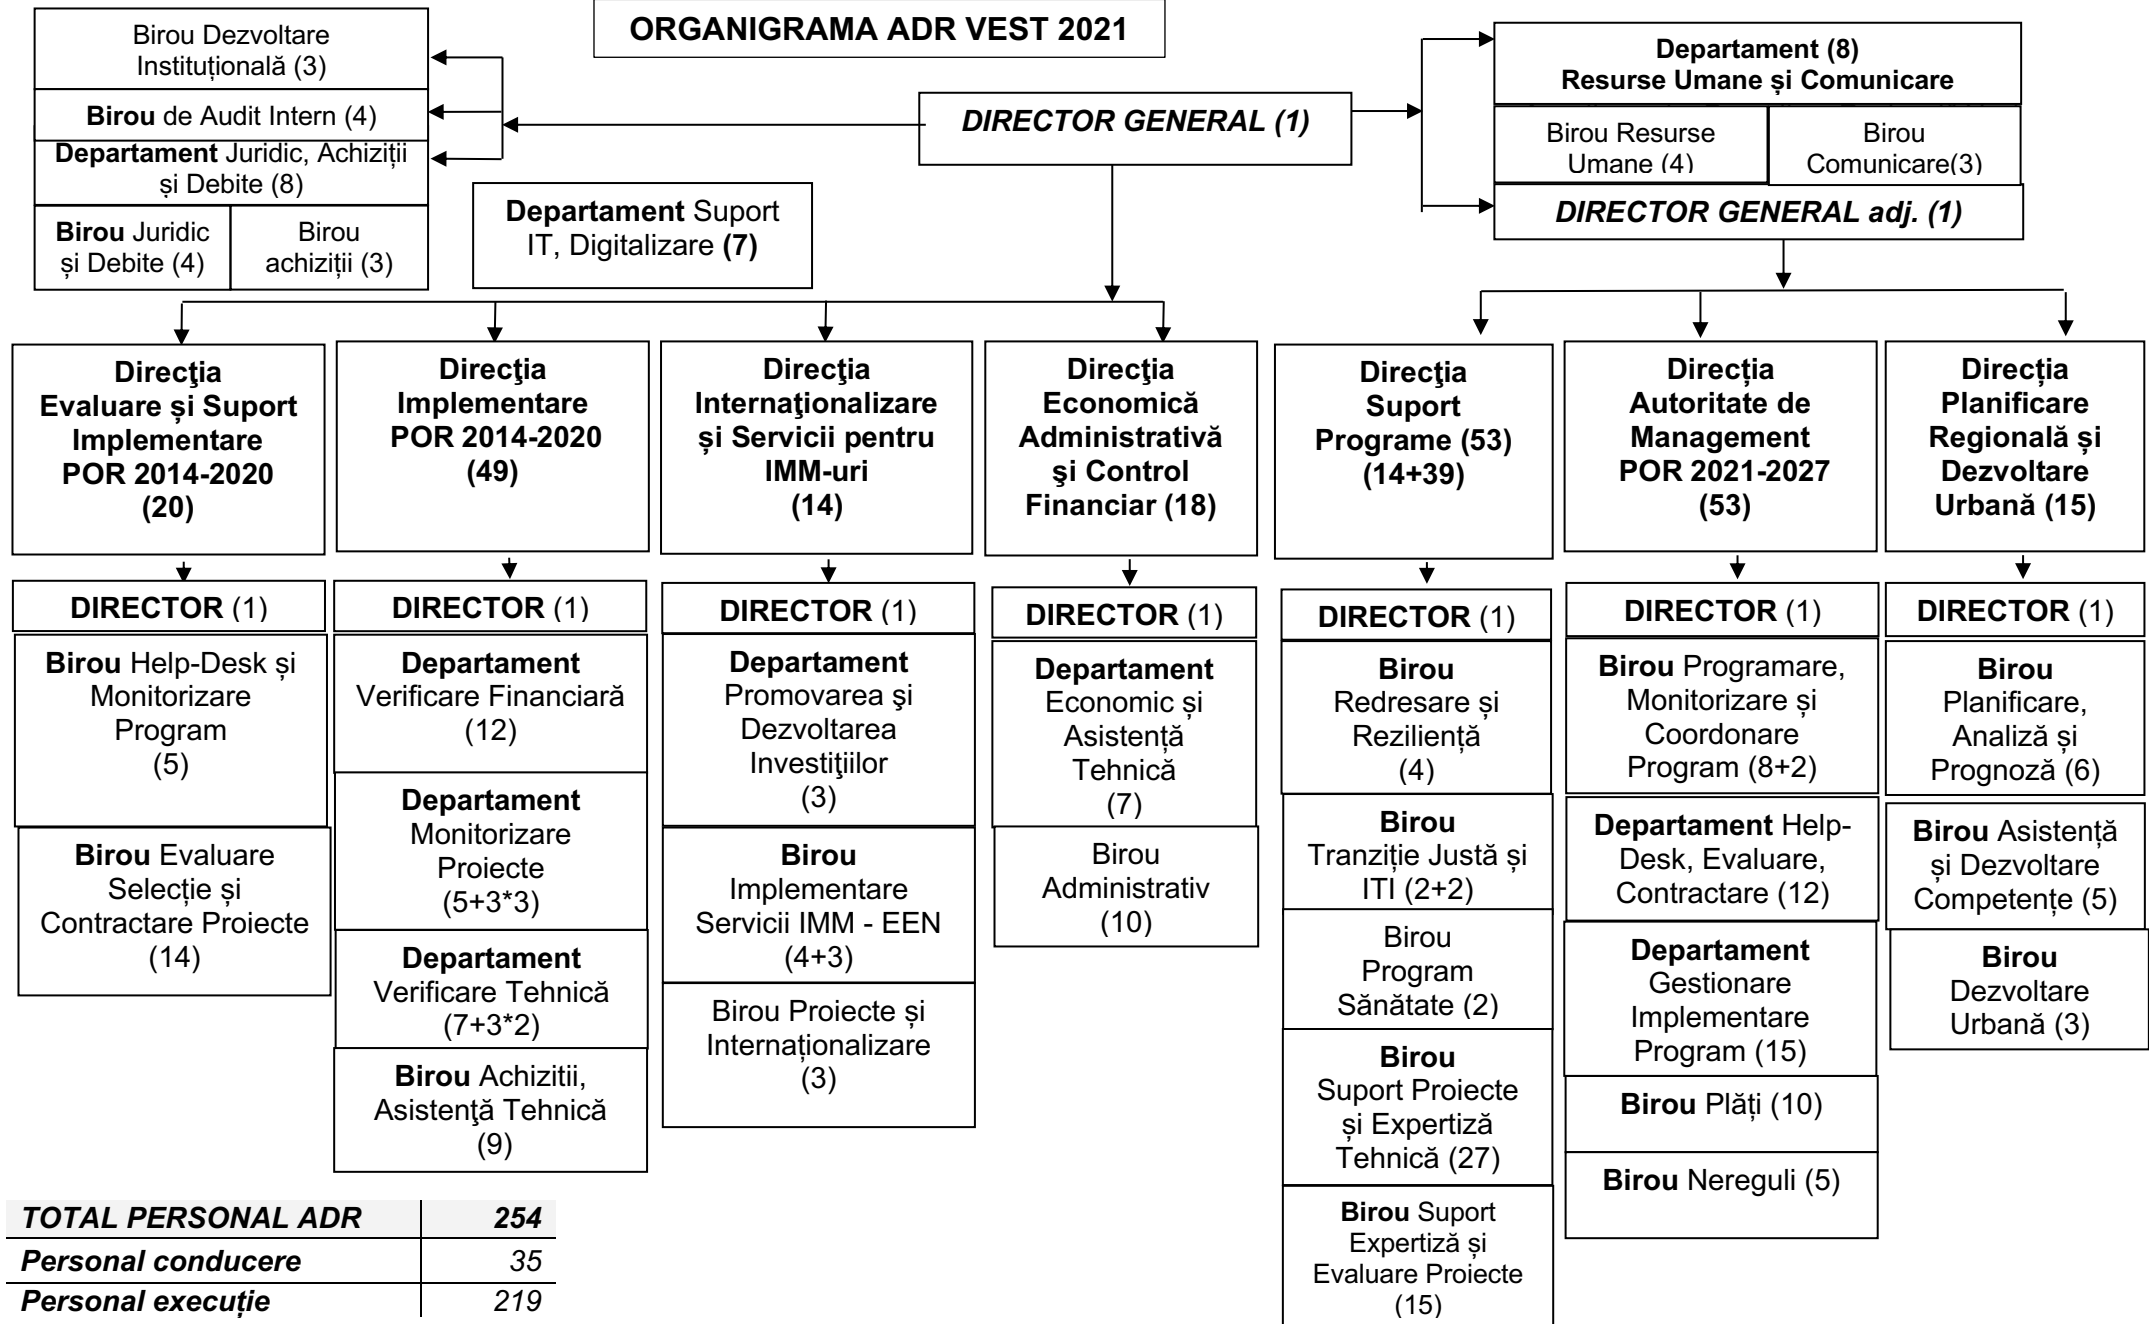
ORGANIGRAMA ADR VEST 2021

Birou Dezvoltare Instituțională (3)

Birou de Audit Intern (4)

Departament Juridic, Achiziții și Debite (8)

Birou Juridic și Debite (4)

Birou achiziții (3)

Departament Suport IT, Digitalizare (7)

DIRECTOR GENERAL (1)

Departament (8) Resurse Umane și Comunicare

Birou Resurse Umane (4)

Birou Comunicare(3)

DIRECTOR GENERAL adj. (1)

Direcţia Evaluare și Suport Implementare POR 2014-2020 (20)

DIRECTOR (1)

Birou Help-Desk și Monitorizare Program (5)

Birou Evaluare Selecție și Contractare Proiecte (14)

Direcţia Implementare POR 2014-2020 (49)

DIRECTOR (1)

Departament Verificare Financiară (12)

Departament Monitorizare Proiecte (5+3*3)

Departament Verificare Tehnică (7+3*2)

Birou Achizitii, Asistenţă Tehnică (9)

Direcţia Internaţionalizare și Servicii pentru IMM-uri (14)

DIRECTOR (1)

Departament Promovarea şi Dezvoltarea Investiţiilor (3)

Birou Implementare Servicii IMM - EEN (4+3)

Birou Proiecte și Internaționalizare (3)

Direcţia Economică Administrativă şi Control Financiar (18)

DIRECTOR (1)

Departament Economic și Asistență Tehnică (7)

Birou Administrativ (10)

Direcţia Suport Programe (53) (14+39)

DIRECTOR (1)

Birou Redresare și Reziliență (4)

Birou Tranziție Justă și ITI (2+2)

Birou Program Sănătate (2)

Birou Suport Proiecte și Expertiză Tehnică (27)

Birou Suport Expertiză și Evaluare Proiecte (15)

Direcția Autoritate de Management POR 2021-2027 (53)

DIRECTOR (1)

Birou Programare, Monitorizare și Coordonare Program (8+2)

Departament Help-Desk, Evaluare, Contractare (12)

Departament Gestionare Implementare Program (15)

Birou Plăți (10)

Birou Nereguli (5)

Direcția Planificare Regională și Dezvoltare Urbană (15)

DIRECTOR (1)

Birou Planificare, Analiză și Prognoză (6)

Birou Asistență și Dezvoltare Competențe (5)

Birou Dezvoltare Urbană (3)

| TOTAL PERSONAL ADR | 254 |
|---|---|
| Personal conducere | 35 |
| Personal execuție | 219 |